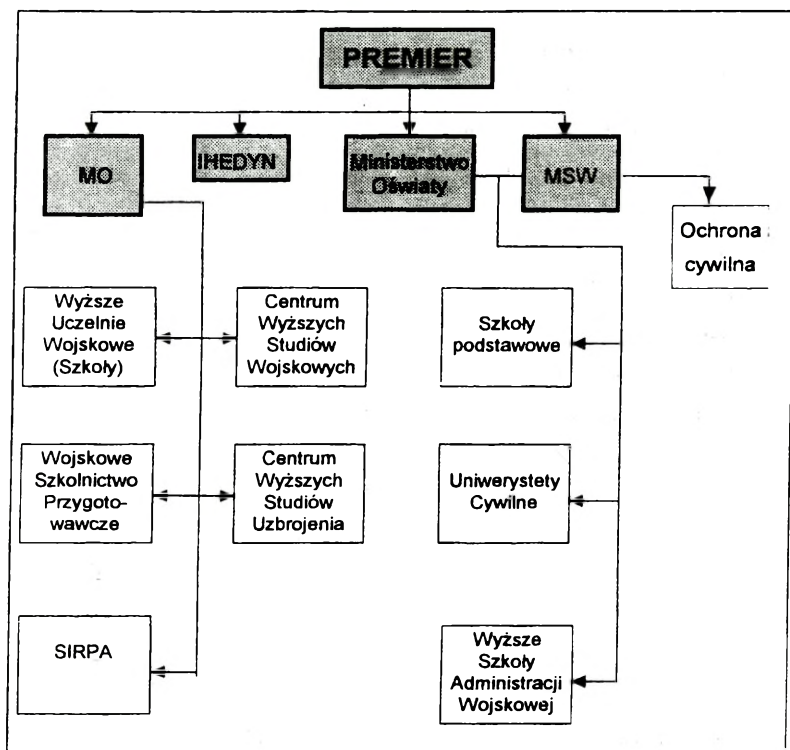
PREMIER

MO

IHEDYN

Ministerstwo Oświaty

MSW

Ochrona cywilna

Wyższe Uczelnie Wojskowe (Szkoły)

Centrum Wyższych Studiów Wojskowych

Szkoły podstawowe

Wojskowe Szkolnictwo Przygotowawcze

Centrum Wyższych Studiów Uzbrojenia

Uniwerystety Cywilne

SIRPA

Wyższe Szkoły Administracji Wojskowej